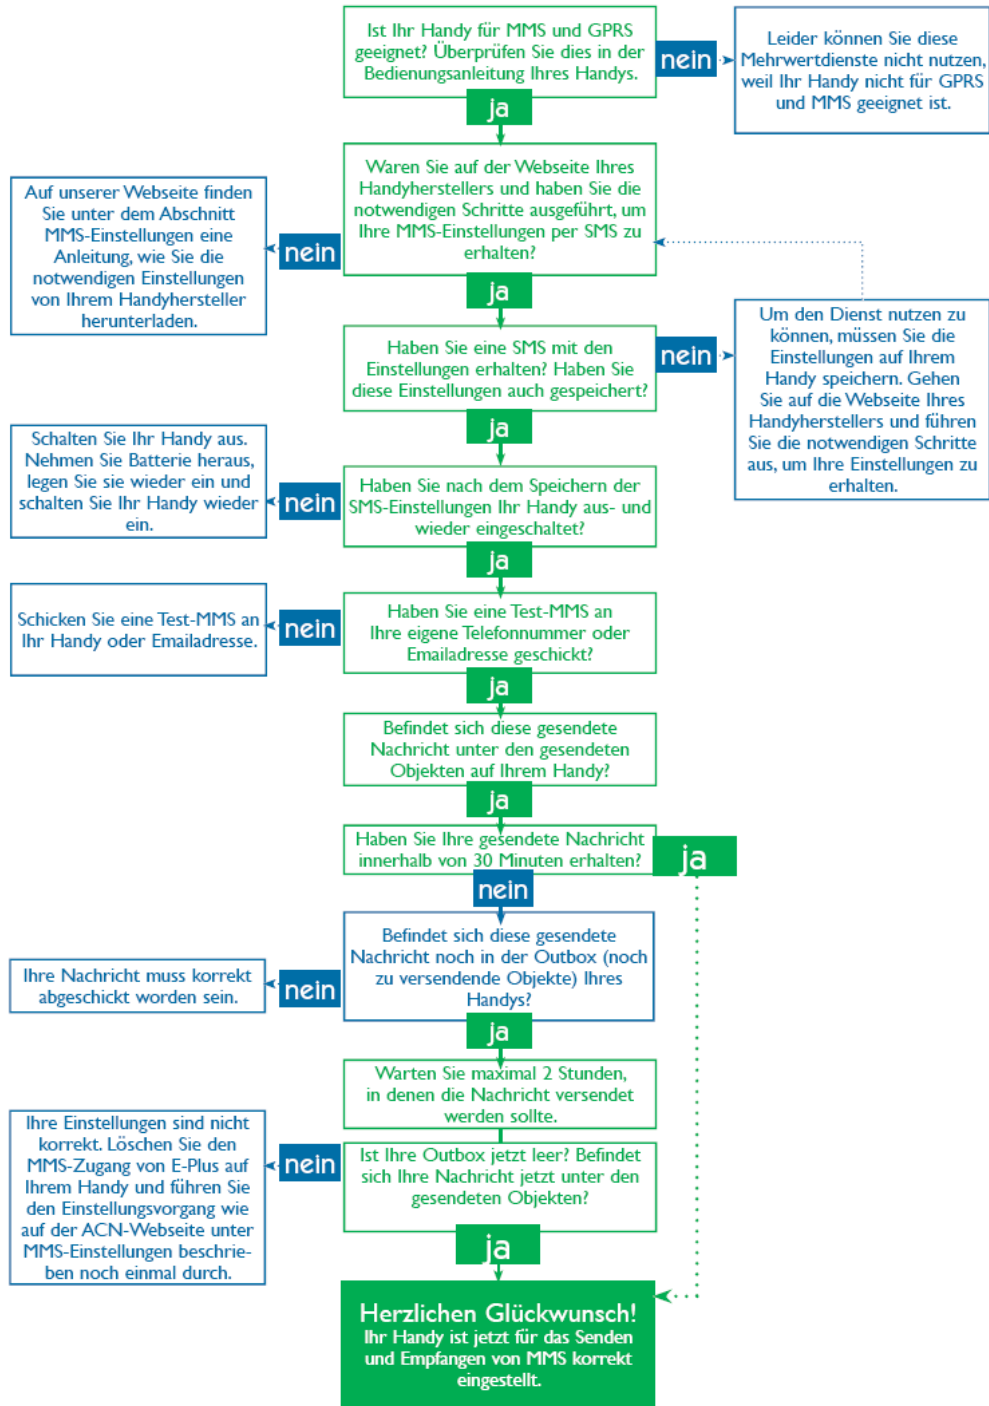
Ist Ihr Handy für MMS und GPRS geeignet? Überprüfen Sie dies in der Bedienungsanleitung Ihres Handys.

nein

Leider können Sie diese Mehrwertdienste nicht nutzen, weil Ihr Handy nicht für GPRS und MMS geeignet ist.

ja

Auf unserer Webseite finden Sie unter dem Abschnitt MMS-Einstellungen eine Anleitung, wie Sie die notwendigen Einstellungen von Ihrem Handyhersteller herunterladen.

nein

Waren Sie auf der Webseite Ihres Handyherstellers und haben Sie die notwendigen Schritte ausgeführt, um Ihre MMS-Einstellungen per SMS zu erhalten?

ja

Haben Sie eine SMS mit den Einstellungen erhalten? Haben Sie diese Einstellungen auch gespeichert?

nein

Um den Dienst nutzen zu können, müssen Sie die Einstellungen auf Ihrem Handy speichern. Gehen Sie auf die Webseite Ihres Handyherstellers und führen Sie die notwendigen Schritte aus, um Ihre Einstellungen zu erhalten.

ja

Schalten Sie Ihr Handy aus. Nehmen Sie Batterie heraus, legen Sie sie wieder ein und schalten Sie Ihr Handy wieder ein.

nein

Haben Sie nach dem Speichern der SMS-Einstellungen Ihr Handy aus- und wieder eingeschaltet?

ja

Schicken Sie eine Test-MMS an Ihr Handy oder Emailadresse.

nein

Haben Sie eine Test-MMS an Ihre eigene Telefonnummer oder Emailadresse geschickt?

ja

Befindet sich diese gesendete Nachricht unter den gesendeten Objekten auf Ihrem Handy?

ja

Haben Sie Ihre gesendete Nachricht innerhalb von 30 Minuten erhalten?

ja

nein

Ihre Nachricht muss korrekt abgeschickt worden sein.

nein

Befindet sich diese gesendete Nachricht noch in der Outbox (noch zu versendende Objekte) Ihres Handys?

ja

Warten Sie maximal 2 Stunden, in denen die Nachricht versendet werden sollte.

Ihre Einstellungen sind nicht korrekt. Löschen Sie den MMS-Zugang von E-Plus auf Ihrem Handy und führen Sie den Einstellungsvorgang wie auf der ACN-Webseite unter MMS-Einstellungen beschrieben noch einmal durch.

nein

Ist Ihre Outbox jetzt leer? Befindet sich Ihre Nachricht jetzt unter den gesendeten Objekten?

ja

Herzlichen Glückwunsch!
Ihr Handy ist jetzt für das Senden und Empfangen von MMS korrekt eingestellt.